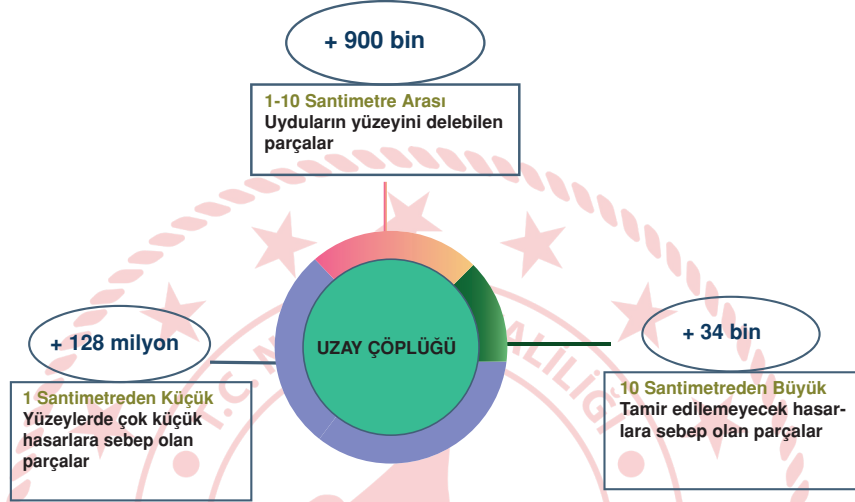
+ 900 bin

1-10 Santimetre Arası
Uyduların yüzeyini delebilen parçalar

+ 128 milyon

UZAY ÇÖPLÜĞÜ

+ 34 bin

1 Santimetreden Küçük
Yüzeylerde çok küçük hasarlara sebep olan parçalar

10 Santimetreden Büyük
Tamir edilemeyecek hasarlara sebep olan parçalar